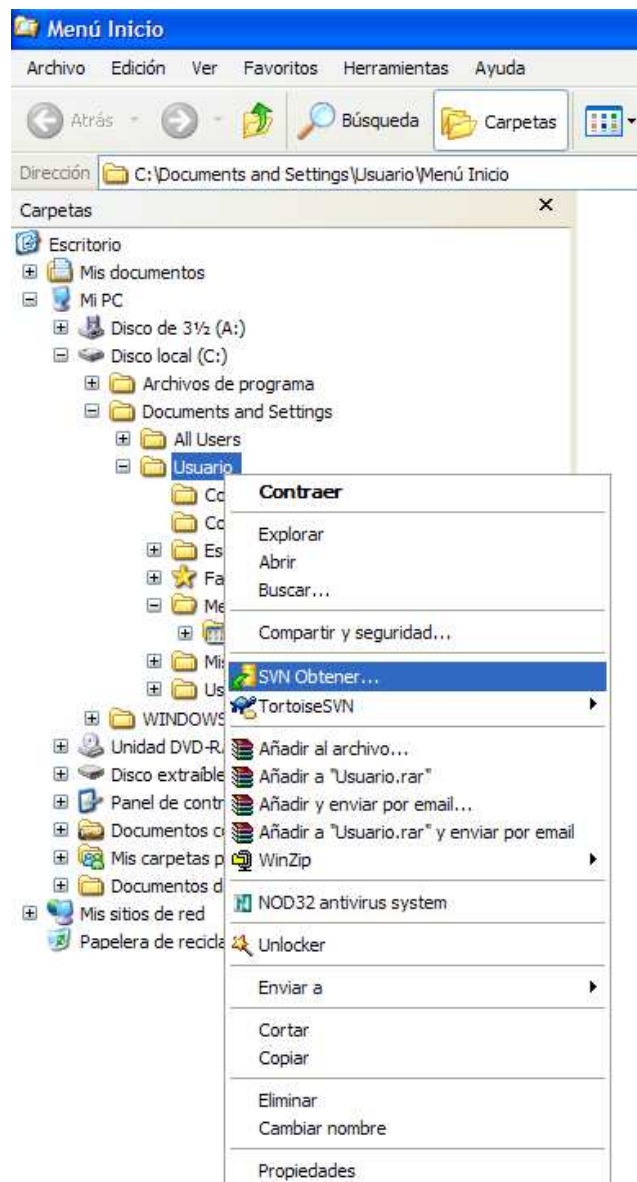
Menú Inicio

Archivo Edición Ver Favoritos Herramientas Ayuda

Atrás Búsqueda Carpetas

Dirección C:\Documents and Settings\Usuario\Menú Inicio

Carpetas ×

Escritorio
Mis documentos
Mi PC
Disco de 3½ (A:)
Disco local (C:)
Archivos de programa
Documents and Settings
All Users
Usuario
Co
Co
Es
Fa
Me
Mis
Us
WINDOWS
Unidad DVD-R
Disco extraíble
Panel de contr
Documentos c
Mis carpetas p
Documentos d
Mis sitios de red
Papelera de recicla

Contraer
Explorar
Abrir
Buscar...
Compartir y seguridad...
SVN Obtener...
TortoiseSVN
Añadir al archivo...
Añadir a "Usuario.rar"
Añadir y enviar por email...
Añadir a "Usuario.rar" y enviar por email
WinZip
NOD32 antivirus system
Unlocker
Enviar a
Cortar
Copiar
Eliminar
Cambiar nombre
Propiedades